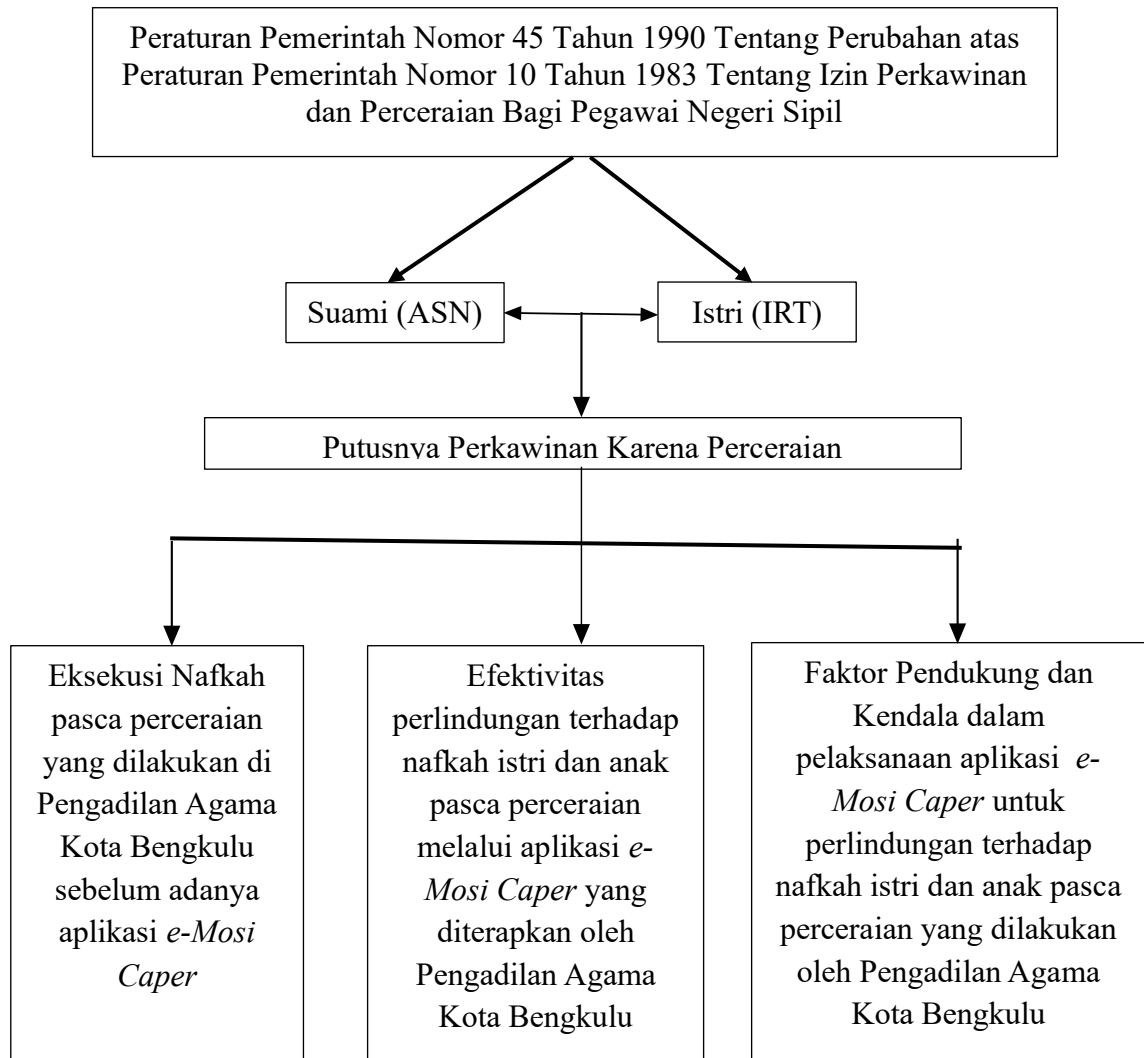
Peraturan Pemerintah Nomor 45 Tahun 1990 Tentang Perubahan atas Peraturan Pemerintah Nomor 10 Tahun 1983 Tentang Izin Perkawinan dan Perceraian Bagi Pegawai Negeri Sipil

Suami (ASN)

Istri (IRT)

Putusnva Perkawinan Karena Perceraian

Eksekusi Nafkah pasca perceraian yang dilakukan di Pengadilan Agama Kota Bengkulu sebelum adanya aplikasi *e-Mosi Caper*

Efektivitas perlindungan terhadap nafkah istri dan anak pasca perceraian melalui aplikasi *e-Mosi Caper* yang diterapkan oleh Pengadilan Agama Kota Bengkulu

Faktor Pendukung dan Kendala dalam pelaksanaan aplikasi *e-Mosi Caper* untuk perlindungan terhadap nafkah istri dan anak pasca perceraian yang dilakukan oleh Pengadilan Agama Kota Bengkulu